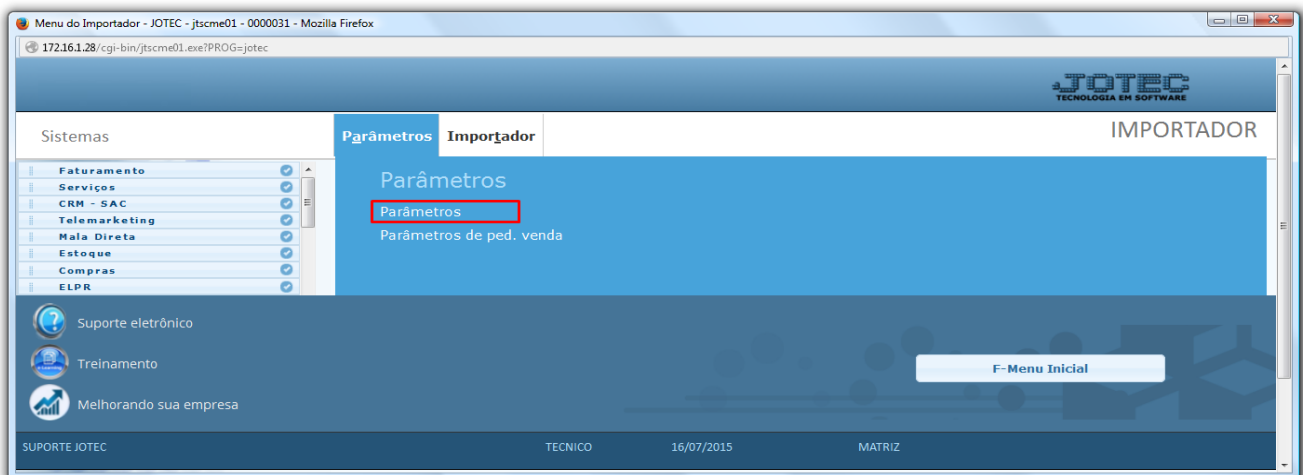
Menu do Importador - JOTEC - jtscme01 - 0000031 - Mozilla Firefox

172.16.1.28/cgi-bin/jtscme01.exe?PROG=jotec

JOTEC
TECNOLOGIA EM SOFTWARE

Sistemas

Parâmetros Importador

IMPORTADOR

Faturamento
Serviços
CRM - SAC
Telemarketing
Mala Direta
Estoque
Compras
ELPR

Parâmetros

Parâmetros
Parâmetros de ped. venda

Suporte eletrônico

Treinamento

Melhorando sua empresa

F-Menu Inicial

SUPORTE JOTEC TECNICO 16/07/2015 MATRIZ